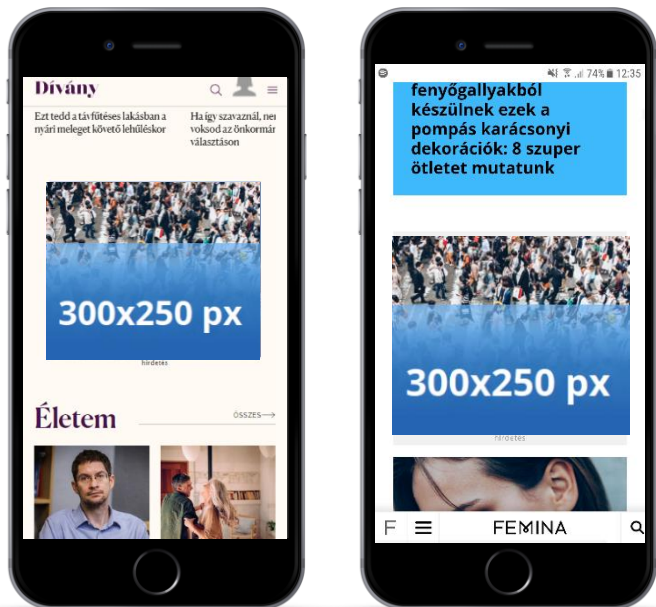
Dívány

Ezt tedd a távfűtéses lakásban a nyári meleget követő lehűléskor

Ha így szavaznál, ne voksod az önkormár választáson

300x250 px

hirdetés

Életem

ÖSSZES

74% 12:35

fenyőgallyakból készülnek ezek a pompás karácsonyi dekorációk: 8 szuper ötletet mutatunk

300x250 px

hirdetés

F

FEMINA